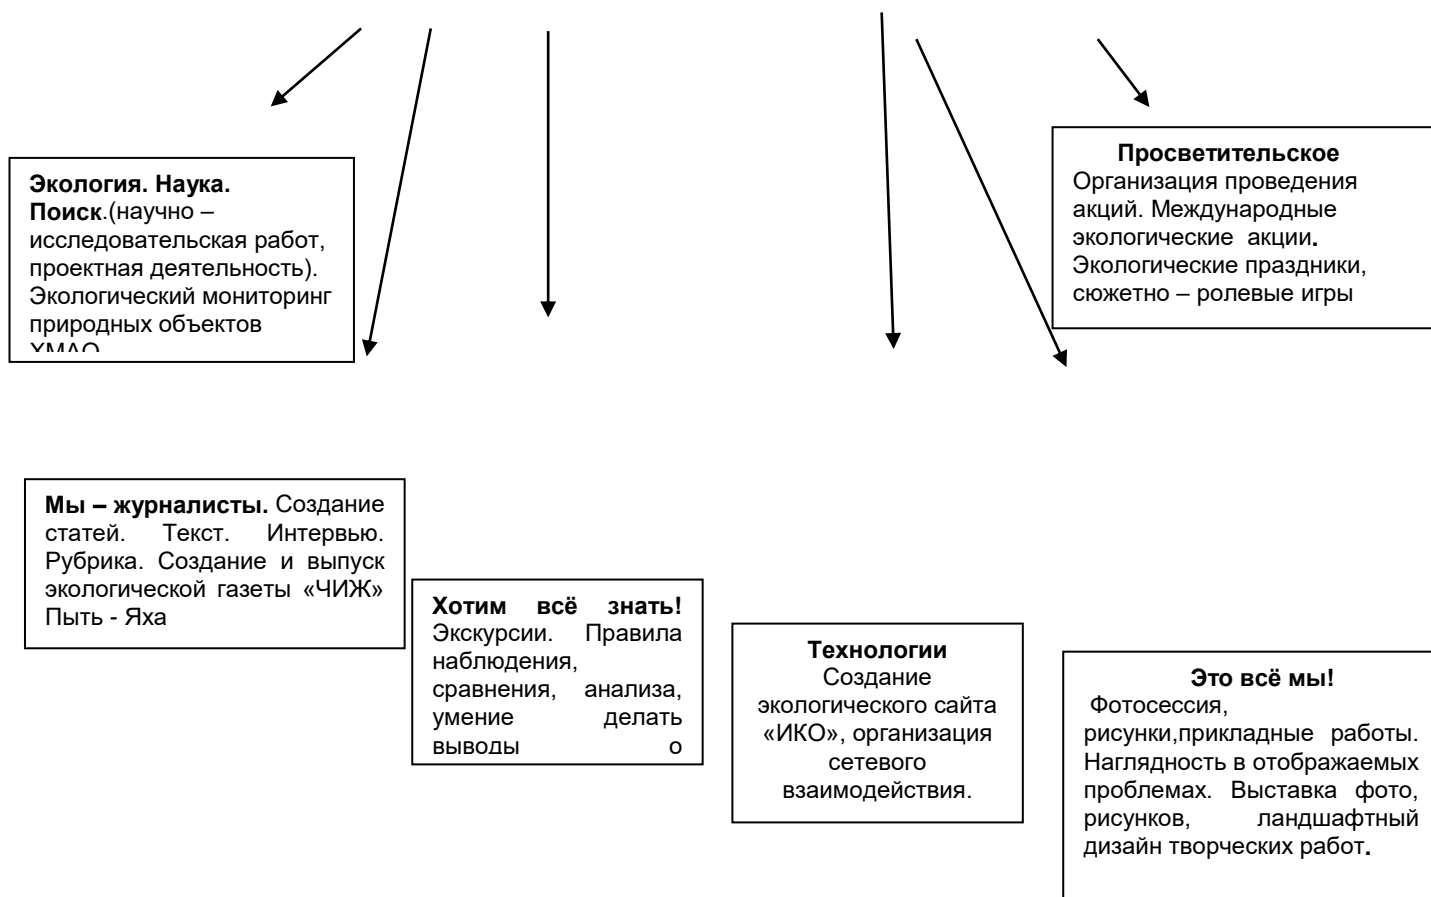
Экология. Наука. Поиск.(научно – исследовательская работ, проектная деятельность). Экологический мониторинг природных объектов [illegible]

Просветительское
Организация проведения акций. Международные экологические акции. Экологические праздники, сюжетно – ролевые игры

Мы – журналисты. Создание статей. Текст. Интервью. Рубрика. Создание и выпуск экологической газеты «ЧИЖ» Пыть - Яха

Хотим всё знать! Экскурсии. Правила наблюдения, сравнения, анализа, умение делать выводы о

Технологии
Создание экологического сайта «ИКО», организация сетевого взаимодействия.

Это всё мы!
Фотосессия, рисунки,прикладные работы. Наглядность в отображаемых проблемах. Выставка фото, рисунков, ландшафтный дизайн творческих работ.